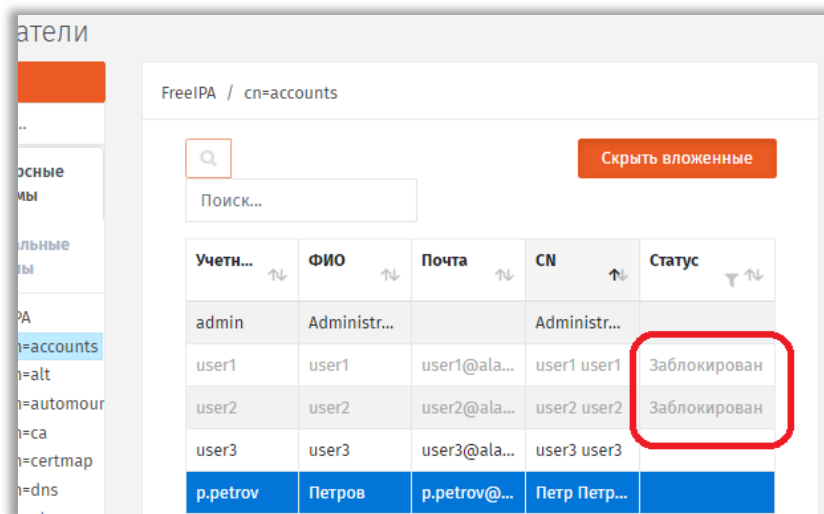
ватели

...

рсные
мы

альные
мы

PA
n=accounts
n=alt
n=automour
n=ca
n=certmap
n=dns

FreeIPA / cn=accounts

Скрыть вложенные

Поиск...

| Учетн... | ФИО | Почта | CN | Статус |
|---|---|---|---|---|
| admin | Administr... | | Administr... | |
| user1 | user1 | user1@ala... | user1 user1 | Заблокирован |
| user2 | user2 | user2@ala... | user2 user2 | Заблокирован |
| user3 | user3 | user3@ala... | user3 user3 | |
| p.petrov | Петров | p.petrov@... | Петр Петр... | |